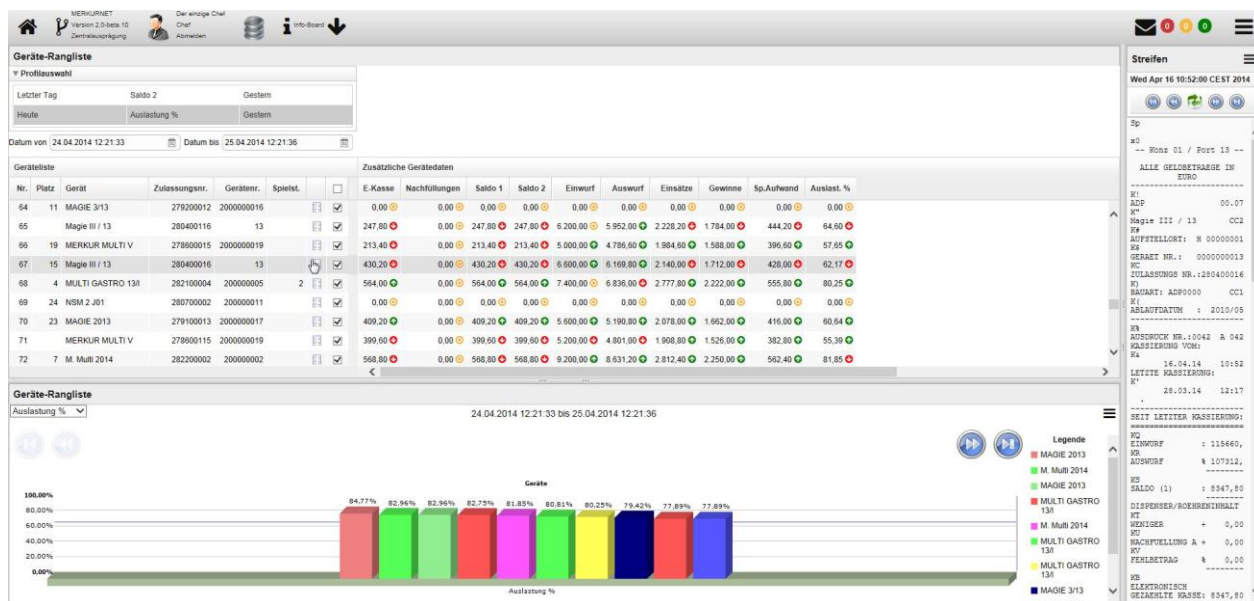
MERKURNET
Version 2.0-beta.10
Zentralausprägung

Der einzige Chef
Chef
Abmelden

Info-Board

0 0 0

Geräte-Rangliste

Profilauswahl

| Letzter Tag | Saldo 2 | Gestern |
|---|---|---|
| Heute | Auslastung % | Gestern |

Datum von 24.04.2014 12:21:33 Datum bis 25.04.2014 12:21:36

Geräteliste

Zusätzliche Gerätedaten

| Nr. | Platz | Gerät | Zulassungsnr. | Gerätenr. | Spielst. | | | E-Kasse | Nachfüllungen | Saldo 1 | Saldo 2 | Einwurf | Auswurf | Einsätze | Gewinne | Sp.Aufwand | Auslast. % |
|---|---|---|---|---|---|---|---|---|---|---|---|---|---|---|---|---|---|
| 64 | 11 | MAGIE 3/13 | 279200012 | 2000000016 | | | | 0,00 | 0,00 | 0,00 | 0,00 | 0,00 | 0,00 | 0,00 | 0,00 | 0,00 | 0,00 |
| 65 | | Magie III / 13 | 280400116 | 13 | | | | 247,80 | 0,00 | 247,80 | 247,80 | 6.200,00 | 5.952,00 | 2.228,20 | 1.784,00 | 444,20 | 64,60 |
| 66 | 19 | MERKUR MULTI V | 278600015 | 2000000019 | | | | 213,40 | 0,00 | 213,40 | 213,40 | 5.000,00 | 4.786,60 | 1.984,60 | 1.588,00 | 396,60 | 57,65 |
| 67 | 15 | Magie III / 13 | 280400016 | 13 | | | | 430,20 | 0,00 | 430,20 | 430,20 | 6.600,00 | 6.169,80 | 2.140,00 | 1.712,00 | 428,00 | 62,17 |
| 68 | 4 | MULTI GASTRO 13/I | 282100004 | 200000005 | 2 | | | 564,00 | 0,00 | 564,00 | 564,00 | 7.400,00 | 6.836,00 | 2.777,80 | 2.222,00 | 555,80 | 80,25 |
| 69 | 24 | NSM 2 J01 | 280700002 | 200000011 | | | | 0,00 | 0,00 | 0,00 | 0,00 | 0,00 | 0,00 | 0,00 | 0,00 | 0,00 | 0,00 |
| 70 | 23 | MAGIE 2013 | 279100013 | 2000000017 | | | | 409,20 | 0,00 | 409,20 | 409,20 | 5.600,00 | 5.190,80 | 2.078,00 | 1.662,00 | 416,00 | 60,64 |
| 71 | | MERKUR MULTI V | 278600115 | 2000000019 | | | | 399,60 | 0,00 | 399,60 | 399,60 | 5.200,00 | 4.801,00 | 1.908,80 | 1.526,00 | 382,80 | 55,39 |
| 72 | 7 | M. Multi 2014 | 282200002 | 200000002 | | | | 568,80 | 0,00 | 568,80 | 568,80 | 9.200,00 | 8.631,20 | 2.812,40 | 2.250,00 | 562,40 | 81,85 |

Geräte-Rangliste

Auslastung %

24.04.2014 12:21:33 bis 25.04.2014 12:21:36

Geräte

100,00%
80,00%
60,00%
40,00%
20,00%
0,00%

84,77% 82,96% 82,96% 82,75% 81,85% 80,81% 80,25% 79,42% 77,89% 77,89%

Auslastung %

Legende
MAGIE 2013
M. Multi 2014
MAGIE 2013
MULTI GASTRO 13/I
M. Multi 2014
MULTI GASTRO 13/I
MULTI GASTRO 13/I
MAGIE 3/13

Streifen
Wed Apr 16 10:52:00 CEST 2014

Sp
x0
-- Konz 01 / Port 13 --
ALLE GELDBETRAEGE IN EURO
K!
ADP 00.07
K"
Magie III / 13 CC2
K#
AUFSTELLORT: H 00000001
K$
GERAET NR.: 0000000013
KC
ZULASSUNGS NR.:280400016
K)
BAUART: ADP0000 CC1
K(
ABLAUFDATUM : 2010/05
K%
AUSDRUCK NR.:0042 A 042
KASSIERUNG VOM:
K&
16.04.14 10:52
LETZTE KASSIERUNG:
K'
28.03.14 12:17
SEIT LETZTER KASSIERUNG:
KQ
EINWURF : 115660,
KR
AUSWURF % 107312,
KS
SALDO (1) : 8347,80
DISPENSER/ROEHRENINHALT
KT
WENIGER + 0,00
KU
NACHFUELLUNG A + 0,00
KV
FEHLBETRAG % 0,00
KB
ELEKTRONISCH
GEZAEHLTE KASSE: 8347,80